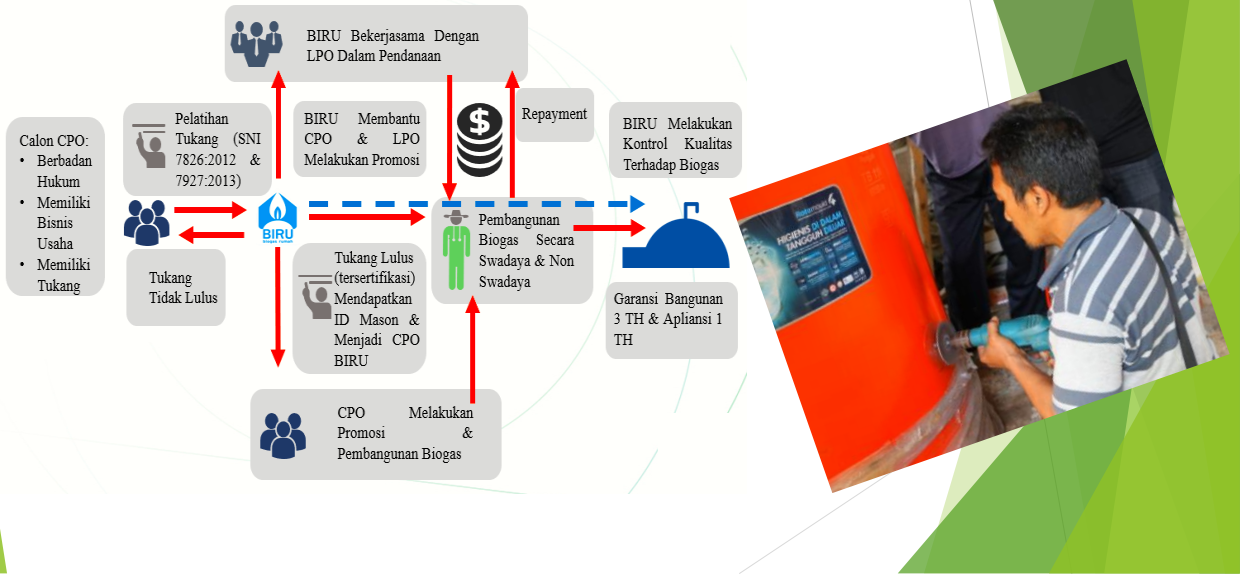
BIRU Bekerjasama Dengan LPO Dalam Pendanaan

Calon CPO:
• Berbadan Hukum
• Memiliki Bisnis Usaha
• Memiliki Tukang

Pelatihan Tukang (SNI 7826:2012 & 7927:2013)

BIRU Membantu CPO & LPO Melakukan Promosi

Repayment

BIRU Melakukan Kontrol Kualitas Terhadap Biogas

BIRU
biogas rumah

Tukang Tidak Lulus

Tukang Lulus (tersertifikasi) Mendapatkan ID Mason & Menjadi CPO BIRU

Pembangunan Biogas Secara Swadaya & Non Swadaya

Garansi Bangunan 3 TH & Apliansi 1 TH

CPO Melakukan Promosi & Pembangunan Biogas

HIGIENIS DI DALAM TANGGUH DI LUAR